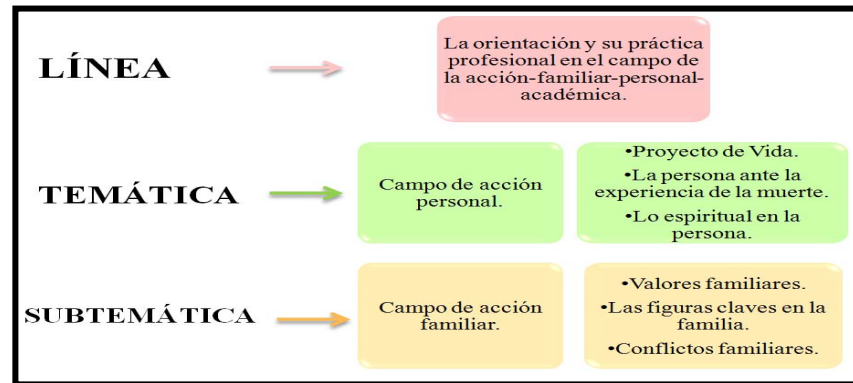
LÍNEA

La orientación y su práctica profesional en el campo de la acción-familiar-personal-académica.

TEMÁTICA

Campo de acción personal.

•Proyecto de Vida.
•La persona ante la experiencia de la muerte.
•Lo espiritual en la persona.

SUBTEMÁTICA

Campo de acción familiar.

•Valores familiares.
•Las figuras claves en la familia.
•Conflictos familiares.